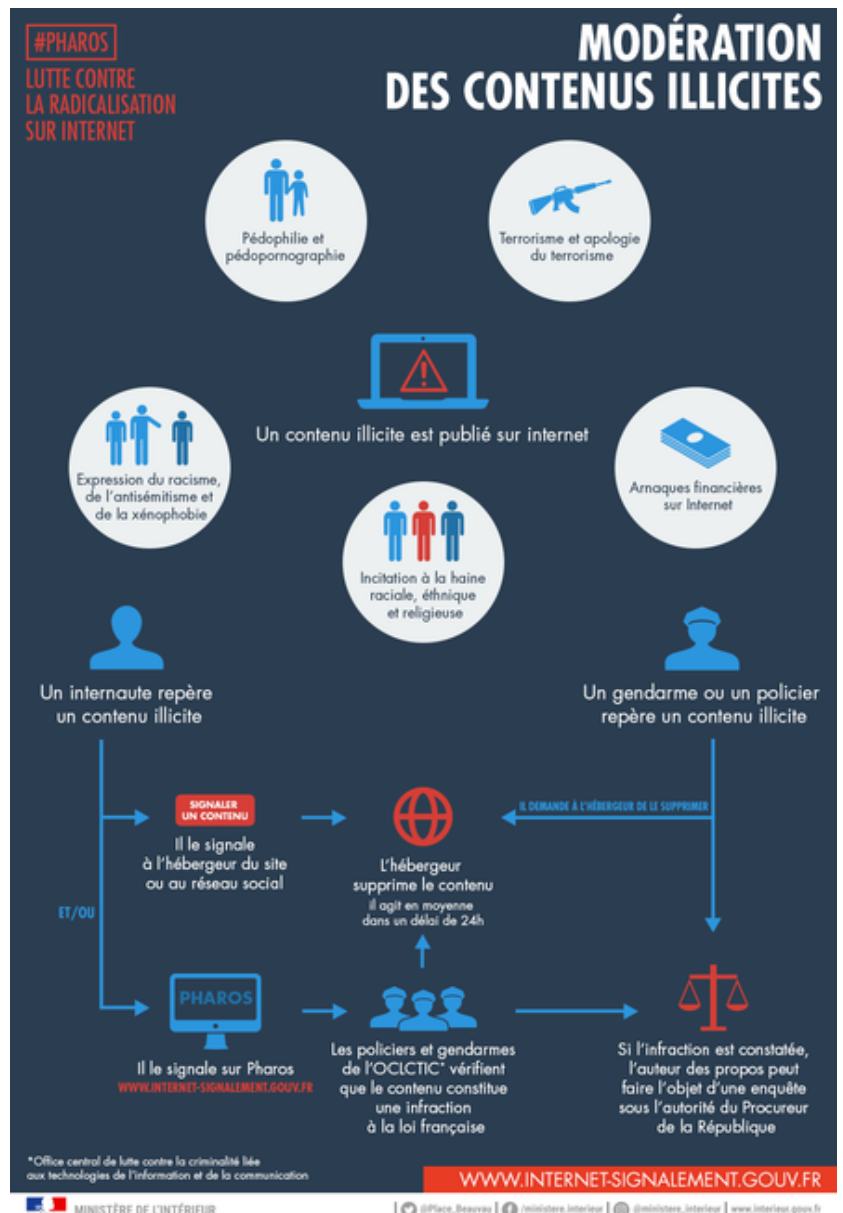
#PHAROS
LUTTE CONTRE LA RADICALISATION SUR INTERNET

MODÉRATION DES CONTENUS ILLICITES

Pédophilie et pédopornographie

Terrorisme et apologie du terrorisme

Un contenu illicite est publié sur internet

Expression du racisme, de l'antisémitisme et de la xénophobie

Arnaques financières sur Internet

Incitation à la haine raciale, éthnique et religieuse

Un internaute repère un contenu illicite

Un gendarme ou un policier repère un contenu illicite

SIGNALER UN CONTENU
Il le signale à l'hébergeur du site ou au réseau social

IL DEMANDE À L'HÉBERGEUR DE LE SUPPRIMER

L'hébergeur supprime le contenu
il agit en moyenne dans un délai de 24h

ET/OU

PHAROS
Il le signale sur Pharos
WWW.INTERNET-SIGNALEMENT.GOUV.FR

Les policiers et gendarmes de l'OCLCTIC* vérifient que le contenu constitue une infraction à la loi française

Si l'infraction est constatée, l'auteur des propos peut faire l'objet d'une enquête sous l'autorité du Procureur de la République

*Office central de lutte contre la criminalité liée aux technologies de l'information et de la communication

WWW.INTERNET-SIGNALEMENT.GOUV.FR

MINISTÈRE DE L'INTÉRIEUR | @Place_Beauvau | /ministere.interieur | @ministere_interieur | www.interieur.gouv.fr